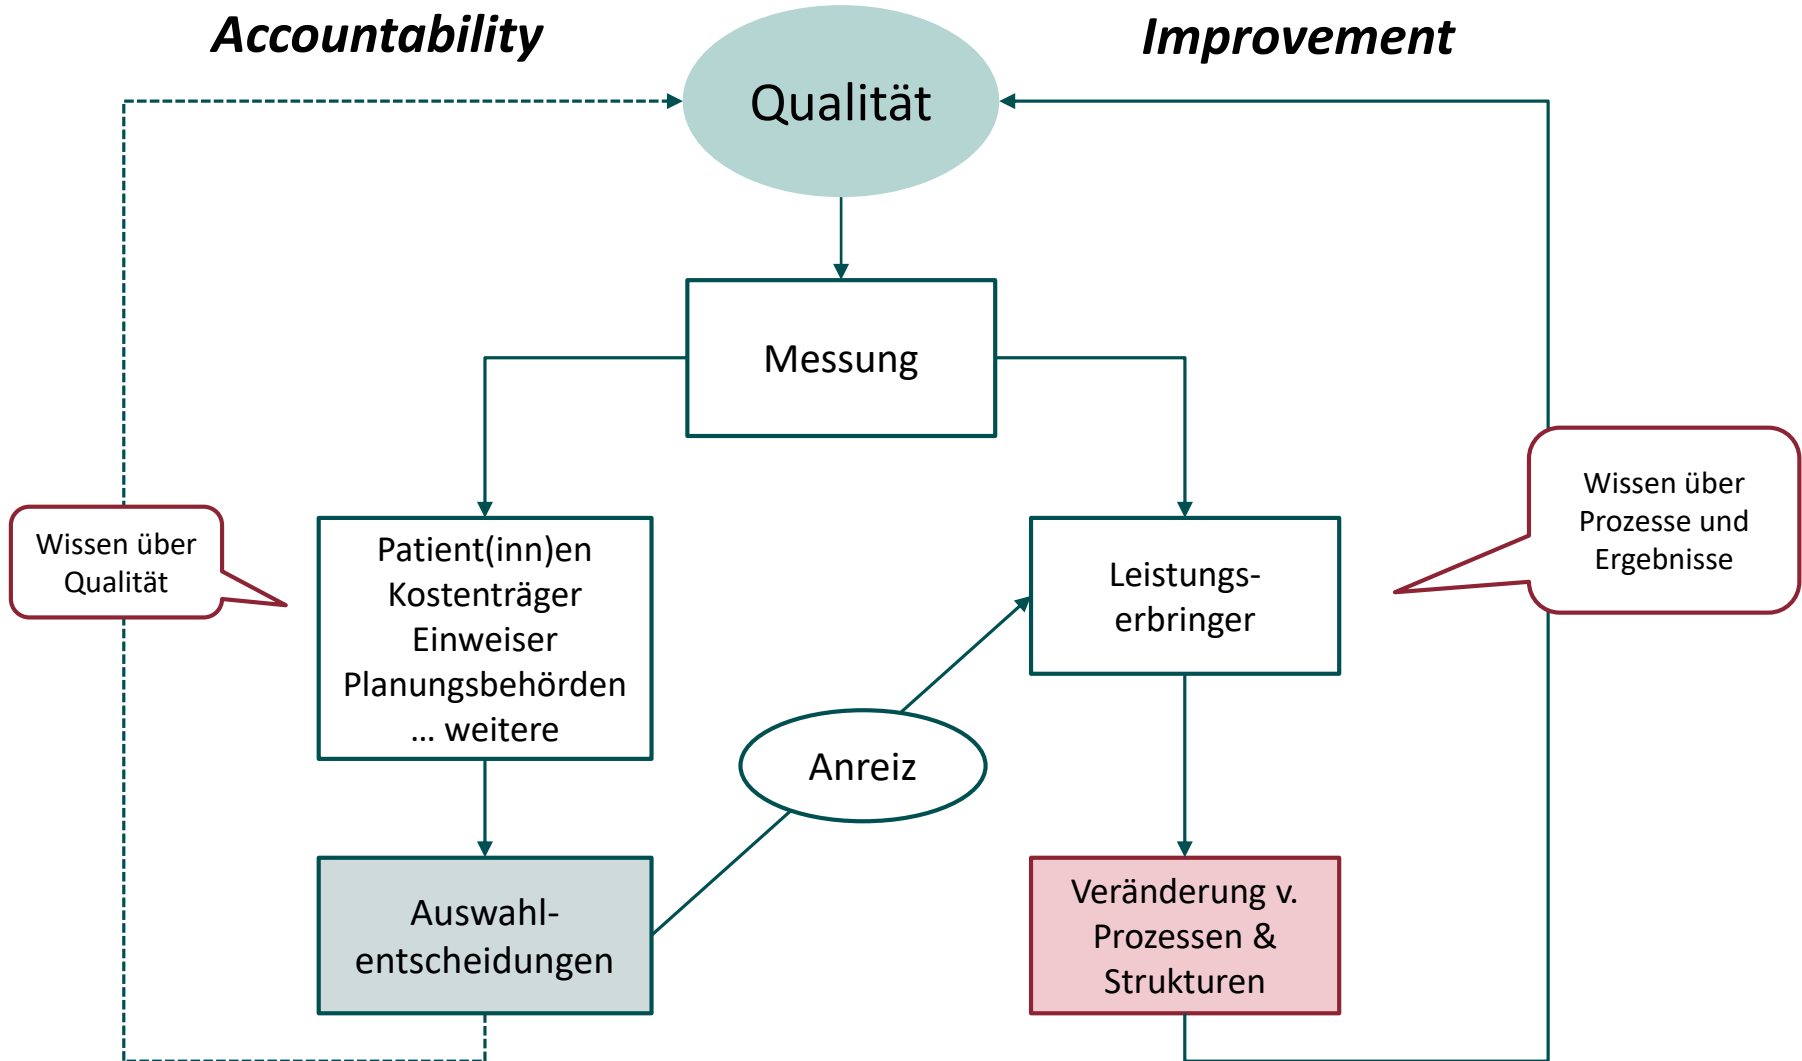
Accountability

Improvement

Qualität

Messung

Wissen über Qualität

Patient(inn)en
Kostenträger
Einweiser
Planungsbehörden
... weitere

Leistungserbringer

Wissen über Prozesse und Ergebnisse

Anreiz

Auswahlentscheidungen

Veränderung v. Prozessen & Strukturen